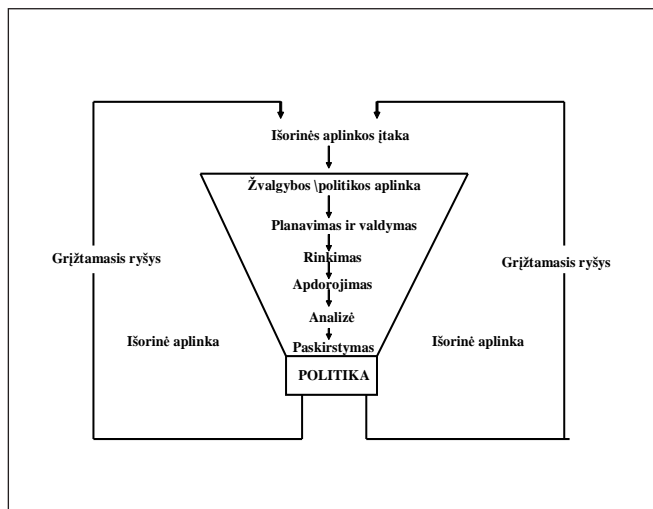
Išorinės aplinkos įtaka

Žvalgybos \politikos aplinka

Planavimas ir valdymas

Rinkimas

Apdorojimas

Analizė

Paskirstymas

POLITIKA

Grįžtamasis ryšys

Išorinė aplinka

Grįžtamasis ryšys

Išorinė aplinka